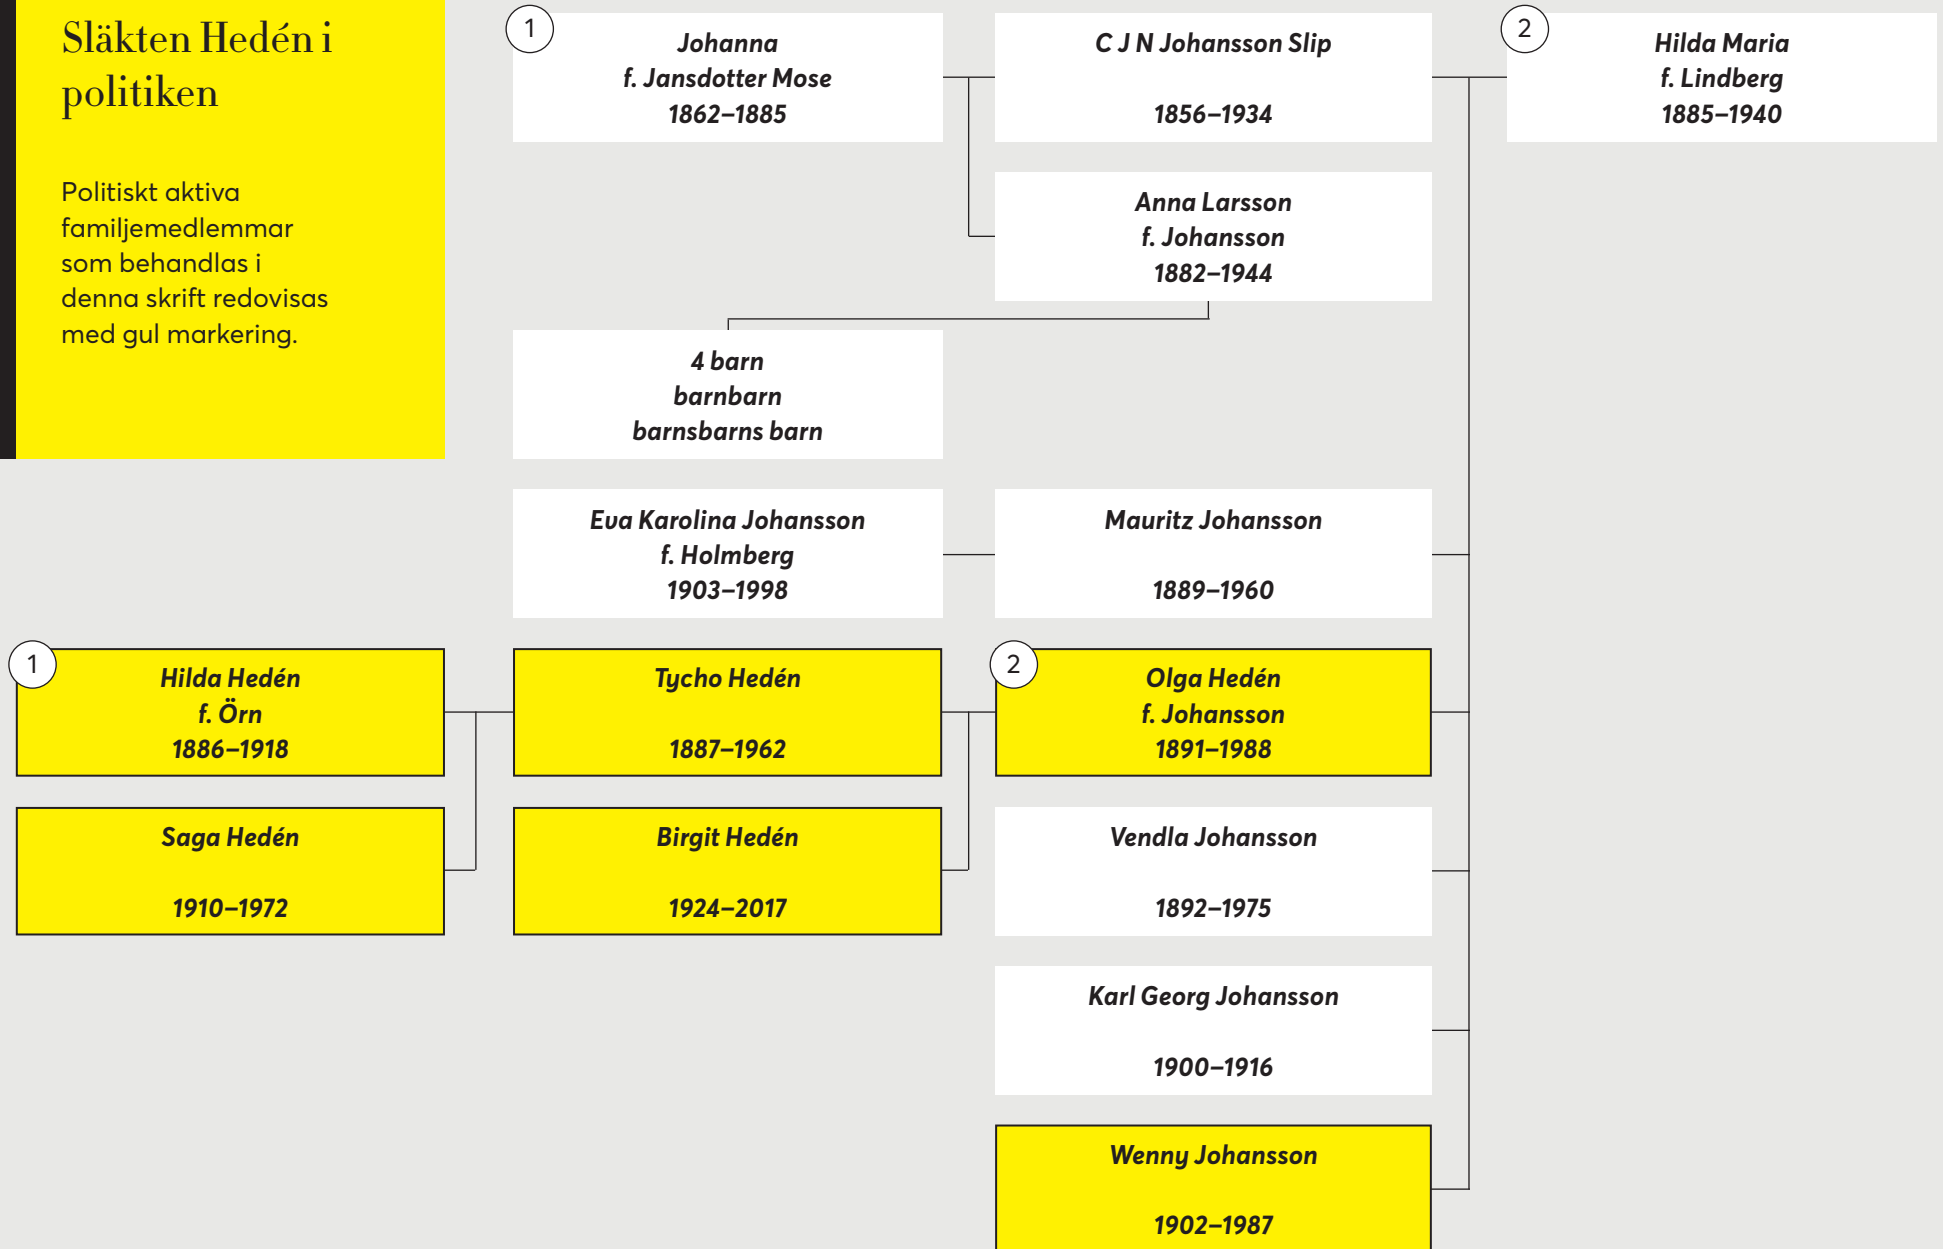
Släkten Hedén i politiken

Politiskt aktiva familjemedlemmar som behandlas i denna skrift redovisas med gul markering.

1
Johanna
f. Jansdotter Mose
1862–1885

C J N Johansson Slip
1856–1934

2
Hilda Maria
f. Lindberg
1885–1940

Anna Larsson
f. Johansson
1882–1944

4 barn
barnbarn
barnsbarns barn

Eva Karolina Johansson
f. Holmberg
1903–1998

Mauritz Johansson
1889–1960

1
Hilda Hedén
f. Örn
1886–1918

Tycho Hedén
1887–1962

2
Olga Hedén
f. Johansson
1891–1988

Saga Hedén
1910–1972

Birgit Hedén
1924–2017

Vendla Johansson
1892–1975

Karl Georg Johansson
1900–1916

Wenny Johansson
1902–1987